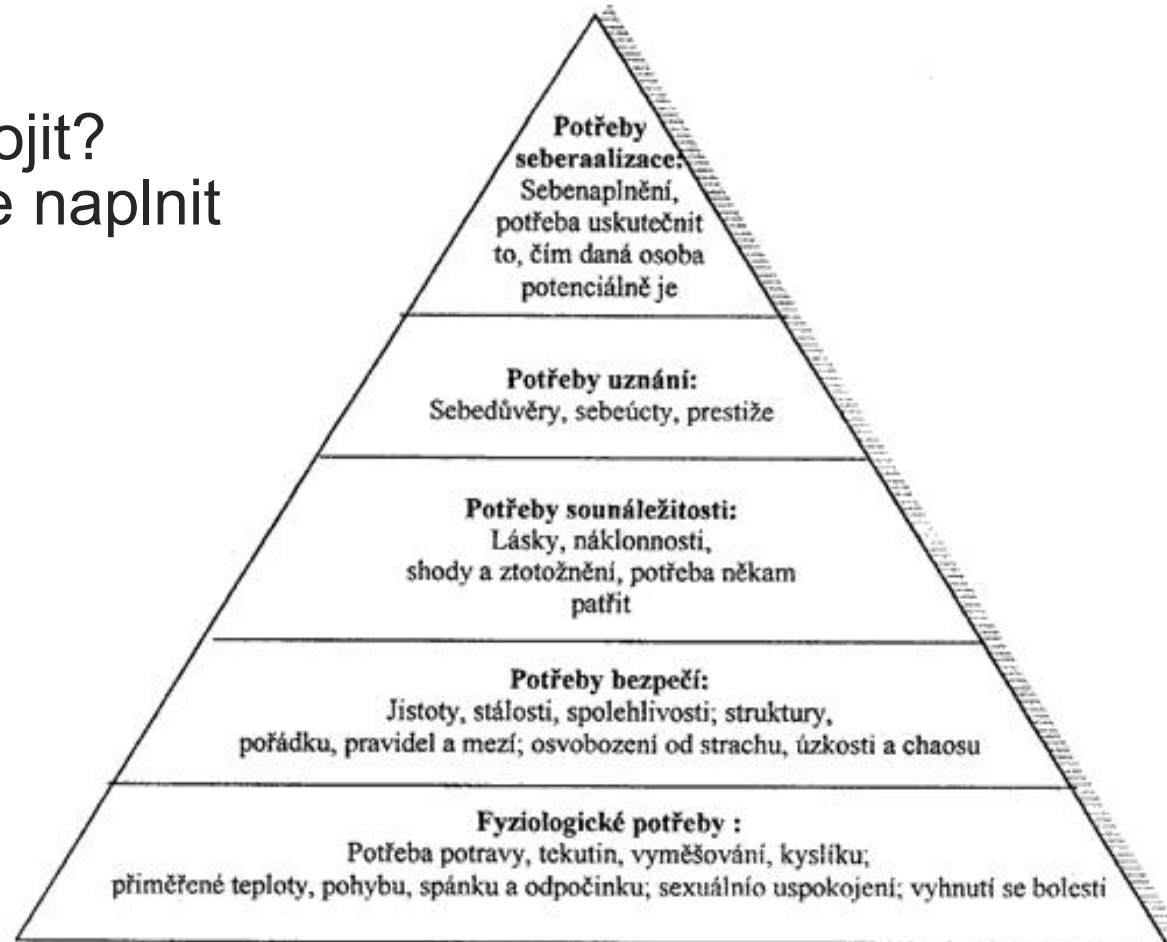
ojit?
e naplnit

**Potřeby seberaalizace:**
Sebenaplnění, potřeba uskutečnit to, čím daná osoba potenciálně je

**Potřeby uznání:**
Sebedůvěry, sebeúcty, prestiže

**Potřeby sounáležitosti:**
Lásky, náklonnosti, shody a ztotožnění, potřeba někam patřit

**Potřeby bezpečí:**
Jistoty, stálosti, spolehlivosti; struktury, pořádku, pravidel a mezí; osvobození od strachu, úzkosti a chaosu

**Fyziologické potřeby :**
Potřeba potravy, tekutin, vyměšování, kyslíku; přiměřené teploty, pohybu, spánku a odpočinku; sexuálnío uspokojení; vyhnutí se bolesti